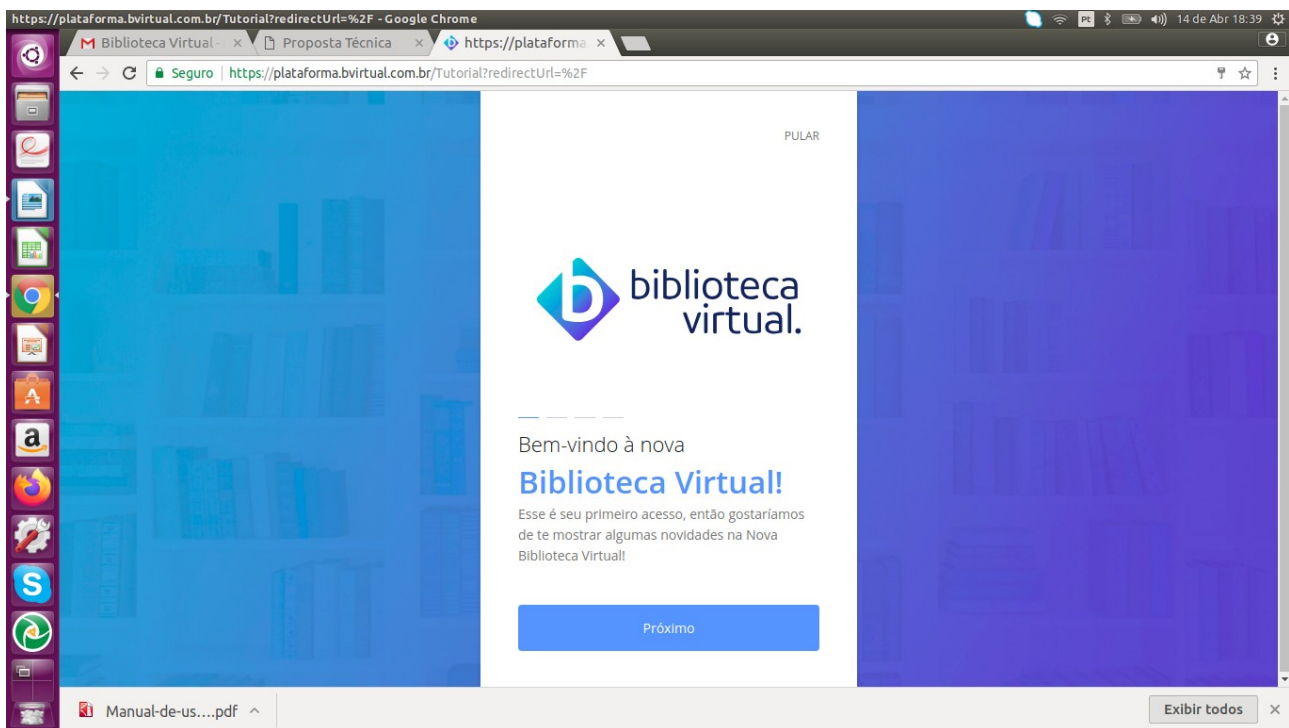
https://plataforma.bvirtual.com.br/Tutorial?redirectUrl=%2F - Google Chrome

Pt 14 de Abr 18:39

Biblioteca Virtual - ×
Proposta Técnica ×
https://plataforma ×

Seguro | https://plataforma.bvirtual.com.br/Tutorial?redirectUrl=%2F

PULAR

biblioteca virtual.

Bem-vindo à nova

Biblioteca Virtual!

Esse é seu primeiro acesso, então gostaríamos de te mostrar algumas novidades na Nova Biblioteca Virtual!

Próximo

Manual-de-us....pdf ^

Exibir todos ×